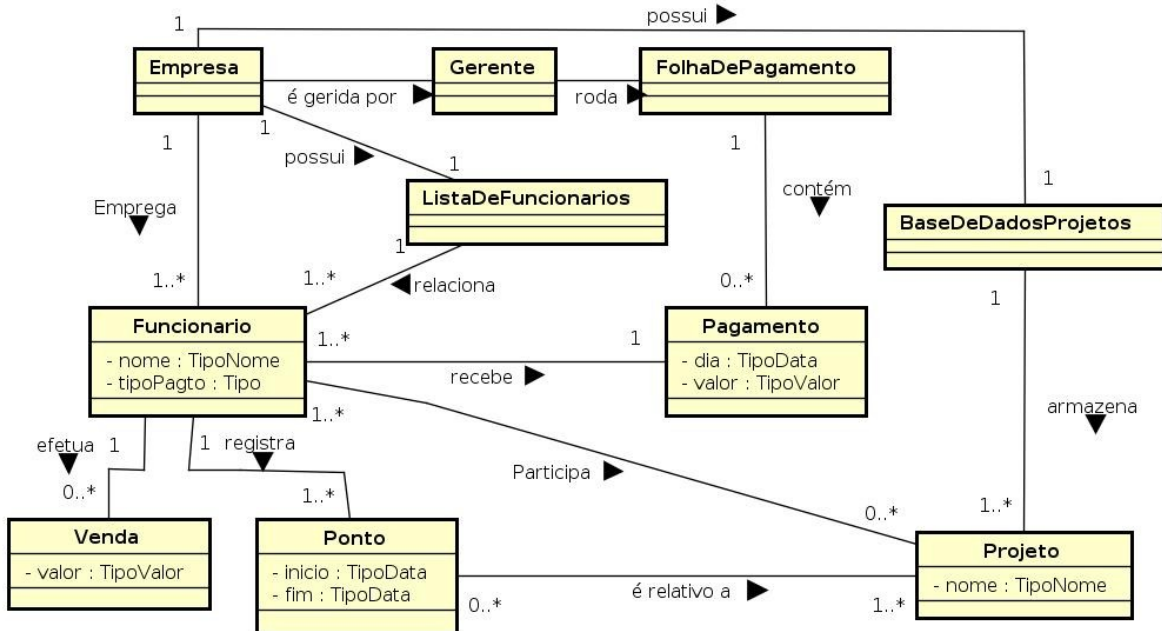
1

possui ▶

Empresa

é gerida por

Gerente

roda

FolhaDePagamento

1

1

possui ▶

1

1

ListaDeFuncionarios

contém

1

Emprega

BaseDeDadosProjetos

1

1..*

1..*

relaciona

0..*

1

Funcionario

- nome : TipoNome
- tipoPagto : Tipo

1..*

1

Pagamento

- dia : TipoData
- valor : TipoValor

recebe

1..*

armazena

efetua 1

1 registra

Participa

0..*

1..*

0..*

1..*

Venda

- valor : TipoValor

Ponto

- inicio : TipoData
- fim : TipoData

Projeto

- nome : TipoNome

0..*

é relativo a

1..*